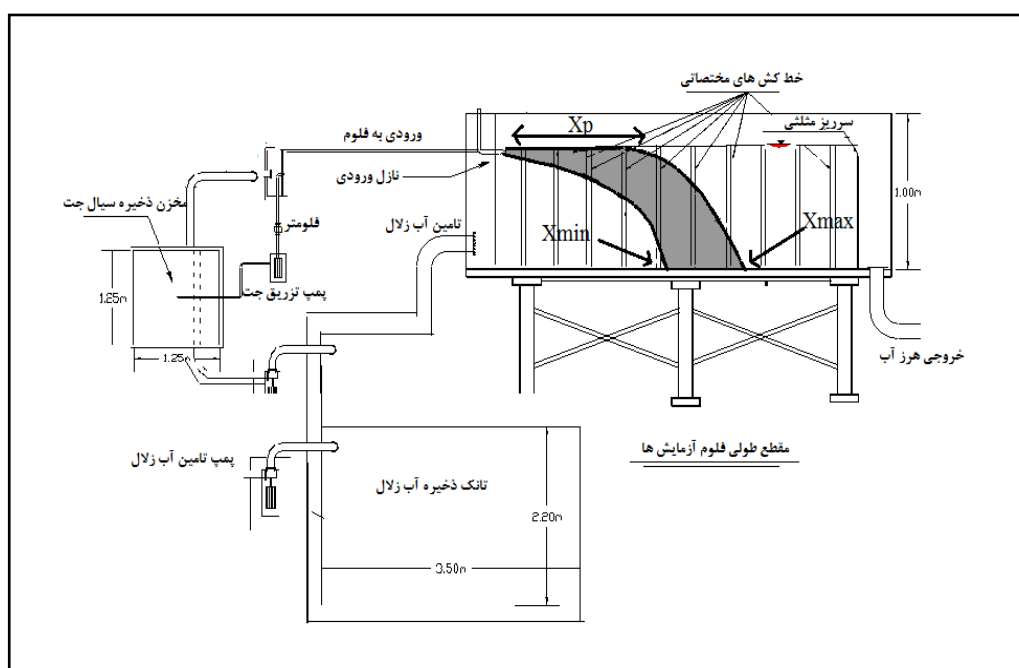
خط کش های مختصاتی

Xp

سرریز مثلثی

ورودی به فلوم

نازل ورودی

1.00m

مخزن ذخیره سیال جت

فلومتر

تامین آب زلال

Xmin

Xmax

1.25m

پمپ تزریق جت

1.25m

خروجی هرز آب

مقطع طولی فلوم آزمایش ها

پمپ تامین آب زلال

تانک ذخیره آب زلال

2.20m

3.50m